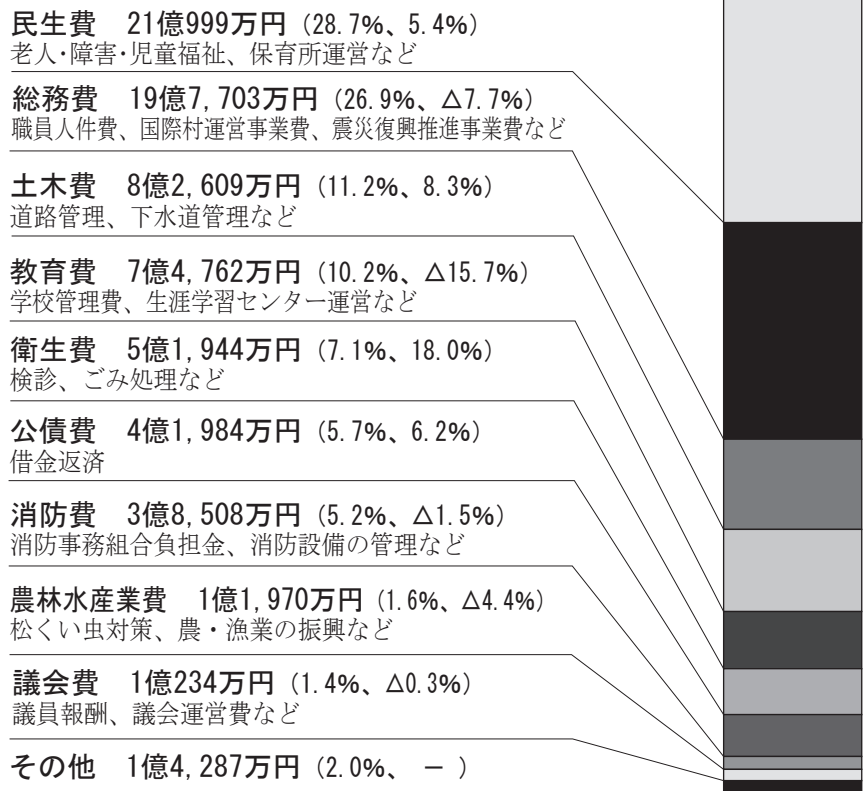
民生費　21億999万円（28.7%、5.4%）
老人･障害･児童福祉、保育所運営など

総務費　19億7,703万円（26.9%、△7.7%）
職員人件費、国際村運営事業費、震災復興推進事業費など

土木費　8億2,609万円（11.2%、8.3%）
道路管理、下水道管理など

教育費　7億4,762万円（10.2%、△15.7%）
学校管理費、生涯学習センター運営など

衛生費　5億1,944万円（7.1%、18.0%）
検診、ごみ処理など

公債費　4億1,984万円（5.7%、6.2%）
借金返済

消防費　3億8,508万円（5.2%、△1.5%）
消防事務組合負担金、消防設備の管理など

農林水産業費　1億1,970万円（1.6%、△4.4%）
松くい虫対策、農・漁業の振興など

議会費　1億234万円（1.4%、△0.3%）
議員報酬、議会運営費など

その他　1億4,287万円（2.0%、 － ）